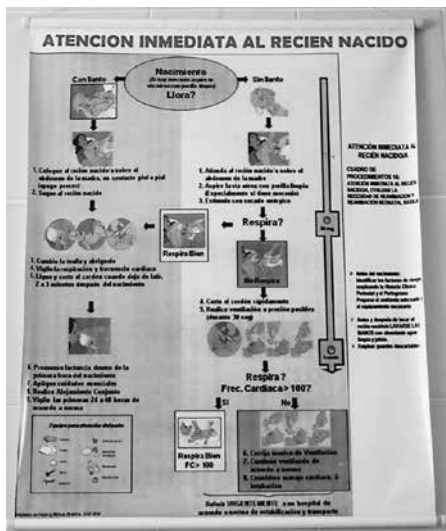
ATENCION INMEDIATA AL RECIEN NACIDO

Nacimiento
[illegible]
Llora?

Con llanto

Sin llanto

1. Colocar al recién nacido sobre el abdomen de la madre, en contacto piel a piel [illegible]
2. Secar al recién nacido

1. Atienda al recién nacido sobre el abdomen de la madre
2. Aspire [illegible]
3. Estimule con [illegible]

Respira?

Respira Bien

No Respira

1. Cambie la toalla y abrigarlo
2. Vigile la respiración y frecuencia cardiaca
3. Ligue y corte el cordón cuando deje de latir, 2 a 3 minutos después del nacimiento

4. Corte el cordón rápidamente
5. Realice ventilación a presión positiva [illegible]

4. Promueva lactancia dentro de la primera hora del nacimiento
5. Aplique cuidados esenciales
6. Realice Alojamiento Conjunto
7. Vigile las primeras 24 a 48 horas de acuerdo a normas

Respira?
Frec. Cardiaca> 100?

Si

No

Respira Bien
FC> 100

6. Corrija técnica de Ventilación
7. Continúe ventilación de acuerdo a normas
8. Considere masaje cardiaco, e intubación

Refiera URGENTEMENTE a un hospital de acuerdo a normas de estabilización y transporte

ATENCIÓN INMEDIATA AL RECIÉN NACIDO/A

CUADRO DE PROCEDIMIENTOS 14: ATENCION INMEDIATA AL RECIÉN NACIDO/A, UTILIZAR LA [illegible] REANIMACIÓN NEONATAL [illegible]

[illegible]

30 seg

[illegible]